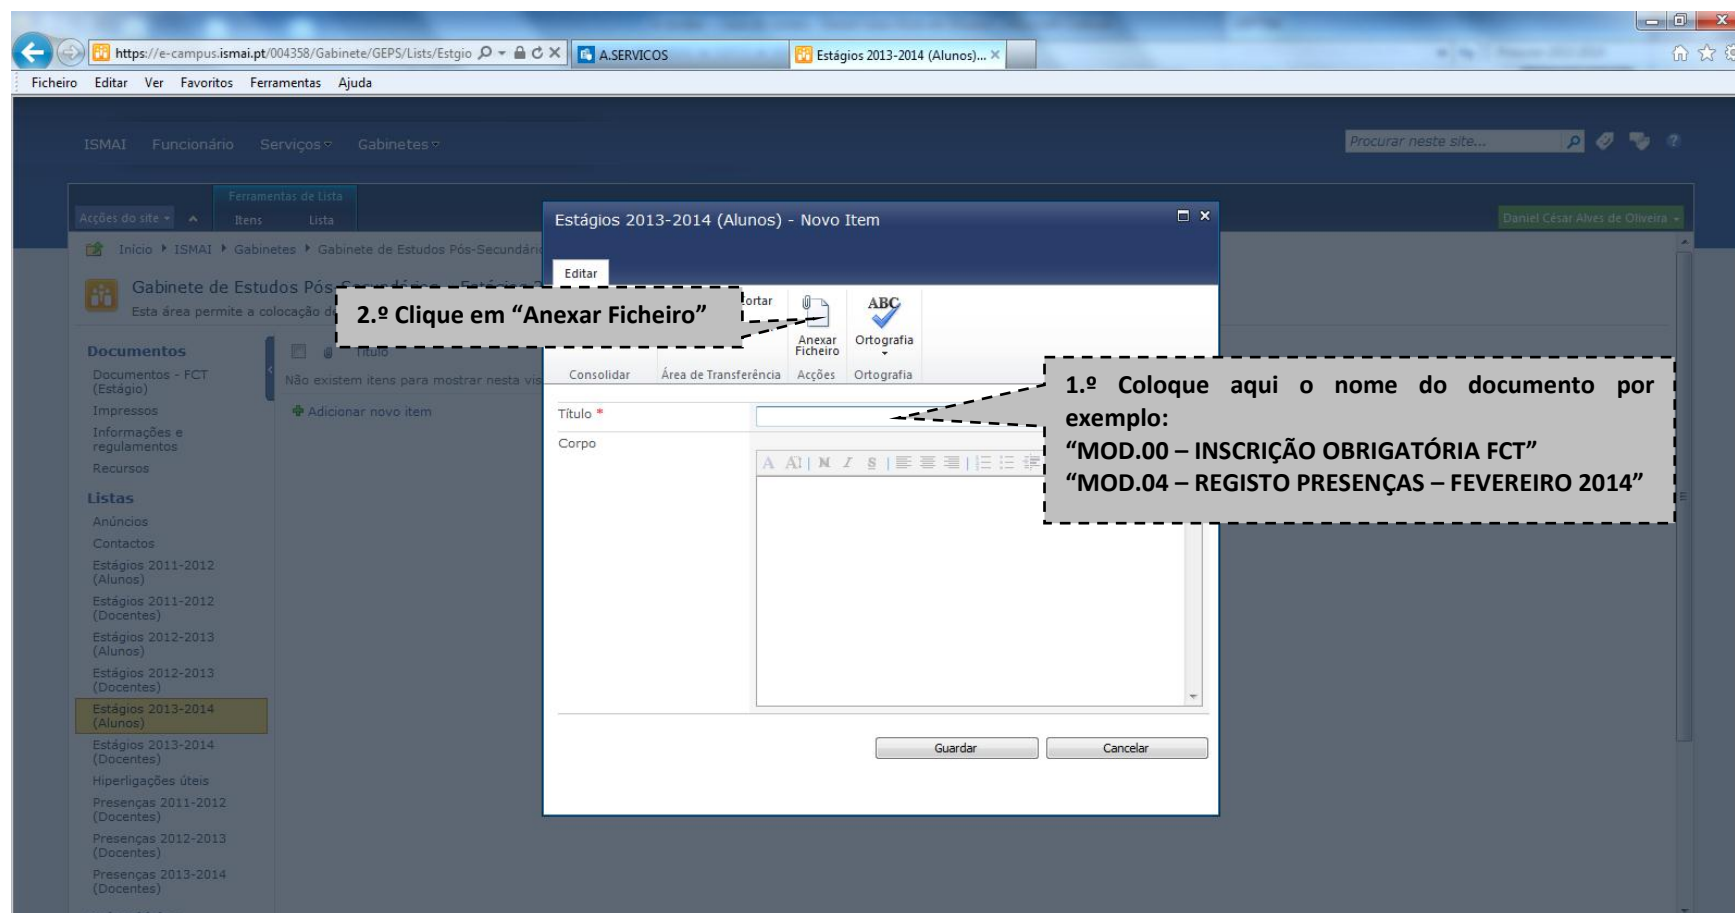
https://e-campus.ismai.pt/004358/Gabinete/GEPS/Lists/Estgio
A.SERVICOS
Estágios 2013-2014 (Alunos)...

Ficheiro Editar Ver Favoritos Ferramentas Ajuda

ISMAI Funcionário Serviços Gabinetes

Procurar neste site...

Ferramentas de Lista
Acções do site Itens Lista

Daniel César Alves de Oliveira

Início ISMAI Gabinetes Gabinete de Estudos Pós-Secundári

Gabinete de Estudos Pós
Esta área permite a colocação d

Documentos
Documentos - FCT (Estágio)
Impressos
Informações e regulamentos
Recursos
Listas
Anúncios
Contactos
Estágios 2011-2012 (Alunos)
Estágios 2011-2012 (Docentes)
Estágios 2012-2013 (Alunos)
Estágios 2012-2013 (Docentes)
Estágios 2013-2014 (Alunos)
Estágios 2013-2014 (Docentes)
Hiperligações úteis
Presenças 2011-2012 (Docentes)
Presenças 2012-2013 (Docentes)
Presenças 2013-2014 (Docentes)

Título
Não existem itens para mostrar nesta vis
Adicionar novo item

Estágios 2013-2014 (Alunos) - Novo Item

Editar

2.º Clique em "Anexar Ficheiro"

ortar
Anexar Ficheiro
Ortografia
Consolidar Área de Transferência Acções Ortografia

1.º Coloque aqui o nome do documento por exemplo:
"MOD.00 – INSCRIÇÃO OBRIGATÓRIA FCT"
"MOD.04 – REGISTO PRESENÇAS – FEVEREIRO 2014"

Título *
Corpo

Guardar Cancelar